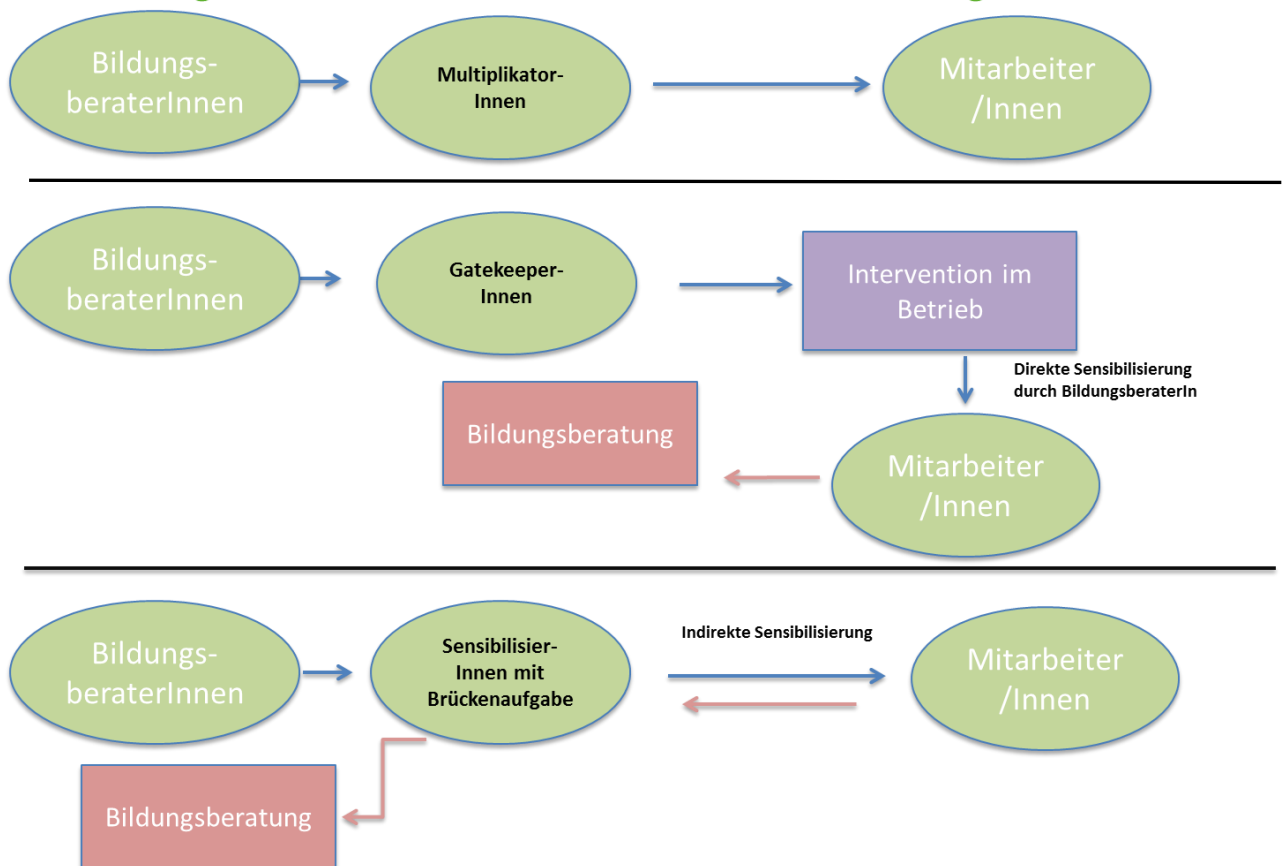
Bildungs-beraterInnen

Multiplikator-Innen

Mitarbeiter /Innen

Bildungs-beraterInnen

Gatekeeper-Innen

Intervention im Betrieb

Direkte Sensibilisierung durch BildungsberaterIn

Bildungsberatung

Mitarbeiter /Innen

Bildungs-beraterInnen

Sensibilisier-Innen mit Brückenaufgabe

Indirekte Sensibilisierung

Mitarbeiter /Innen

Bildungsberatung